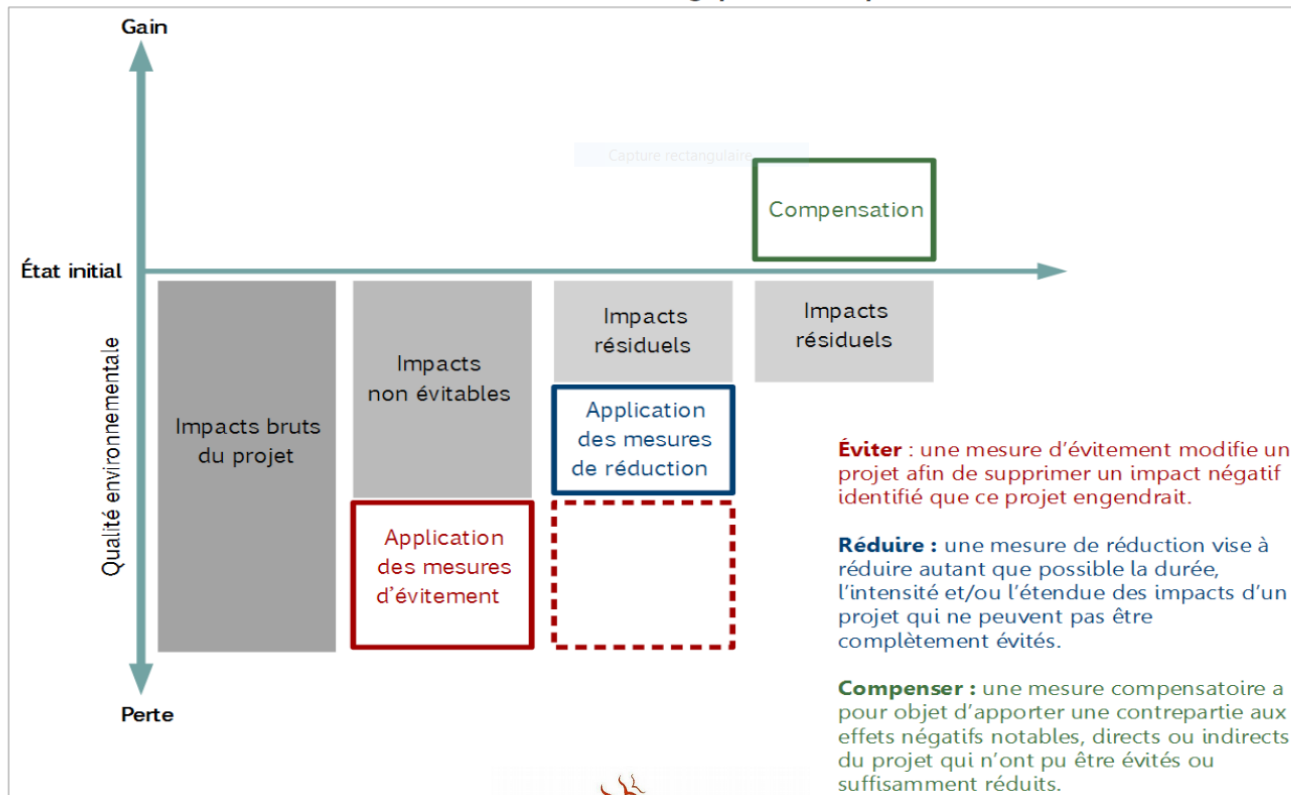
Gain

État initial

Perte

Qualité environnementale

Capture rectangulaire

Compensation

Impacts bruts du projet

Impacts non évitables

Application des mesures d'évitement

Impacts résiduels

Application des mesures de réduction

Impacts résiduels

Éviter : une mesure d'évitement modifie un projet afin de supprimer un impact négatif identifié que ce projet engendrait.

Réduire : une mesure de réduction vise à réduire autant que possible la durée, l'intensité et/ou l'étendue des impacts d'un projet qui ne peuvent pas être complètement évités.

Compenser : une mesure compensatoire a pour objet d'apporter une contrepartie aux effets négatifs notables, directs ou indirects du projet qui n'ont pu être évités ou suffisamment réduits.